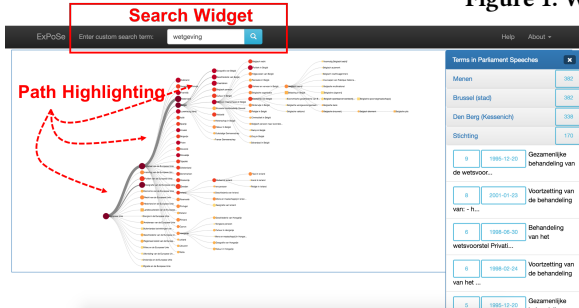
Figure 1: W

Search Widget

ExPoSe Enter custom search term: wetgeving

Help About

Path Highlighting

Terms in Parliament Speeches

| Menen | 382 |
|---|---|
| Brussel (stad) | 382 |
| Den Berg (Kessenich) | 338 |
| Stichting | 170 |

8 1995-12-20 Gezamenlijke behandeling van de wetsvoor...

8 2021-01-23 Voortzetting van de behandeling van: - h...

6 1998-06-30 Behandeling van het wetsvoorstel Privati...

6 1998-02-24 Voortzetting van de behandeling van het ...

5 1995-12-20 Gezamenlijke